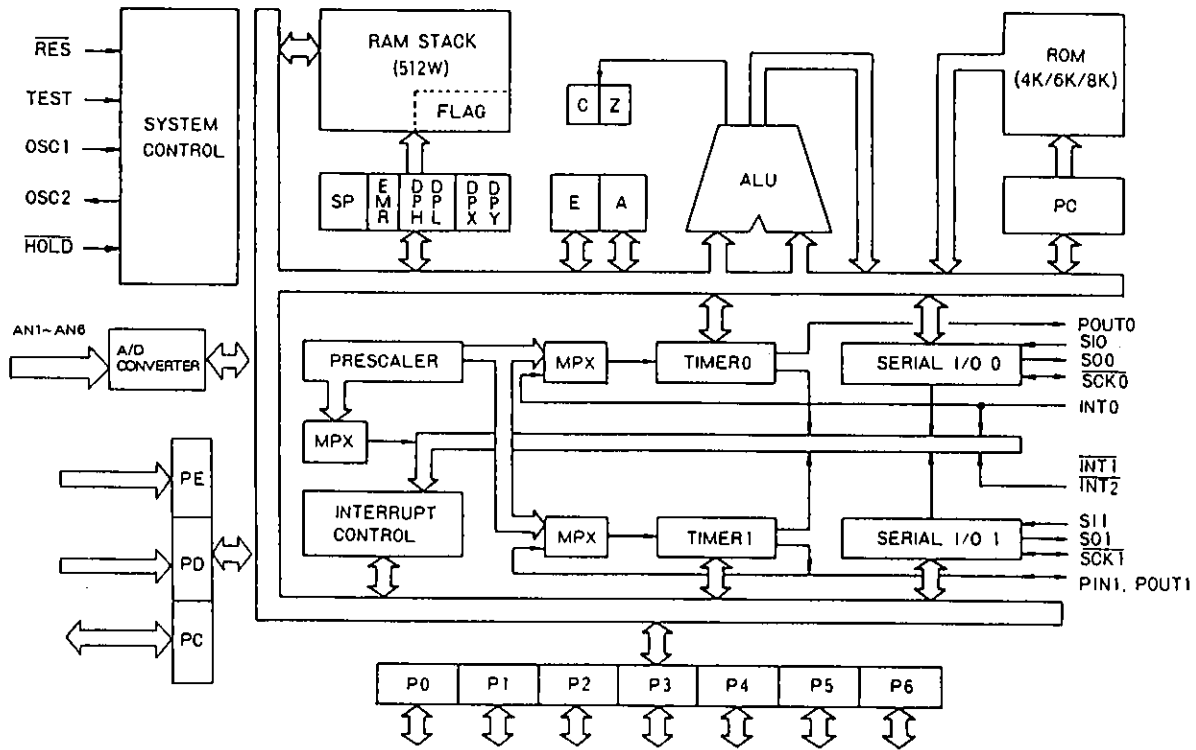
$\overline{RES}$
TEST
OSC1
OSC2
$\overline{HOLD}$
SYSTEM CONTROL

RAM STACK (512W)
FLAG
SP
EMR
DPH
DPL
DPX
DPY

C
Z

E
A

ALU

ROM (4K/6K/8K)

PC

AN1~AN6
A/D CONVERTER

PRESCALER
MPX
MPX
TIMER0
SERIAL I/O 0
POUT0
SI0
SO0
$\overline{SCK0}$
INT0

INTERRUPT CONTROL
$\overline{INT1}$
$\overline{INT2}$

MPX
TIMER1
SERIAL I/O 1
SI1
SO1
$\overline{SCK1}$
PIN1, POUT1

PE
PD
PC

P0
P1
P2
P3
P4
P5
P6